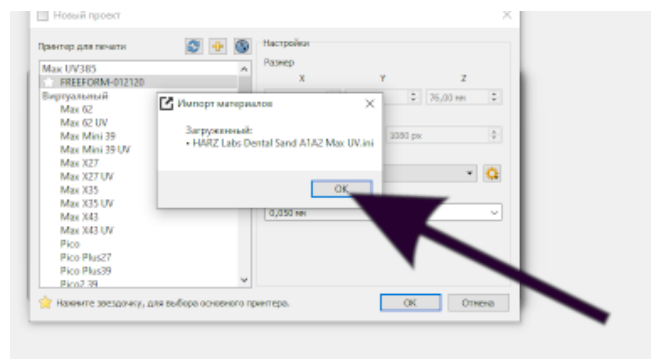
Новый проект

Принтер для печати

Max UV385
FREEFORM-012120
Виртуальный
Max 62
Max 62 UV
Max Mini 39
Max Mini 39 UV
Max X27
Max X27 UV
Max X35
Max X35 UV
Max X43
Max X43 UV
Pico
Pico Plus27
Pico Plus39
Pico2 39

Настройки
Размер
X
Y
Z
76,00 мм
1080 px
0,050 мм

Импорт материалов

Загруженный:
• HARZ Labs Dental Sand A1A2 Max UV.ini

OK

Нажмите звездочку, для выбора основного принтера.

OK
Отмена